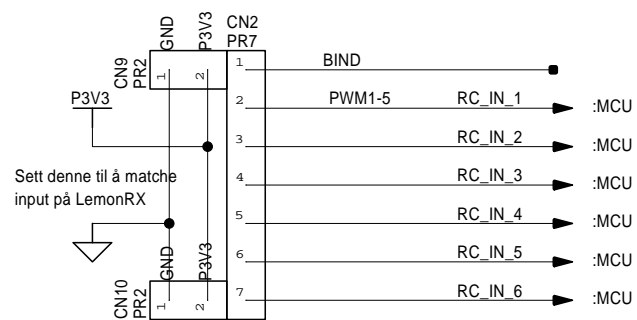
GND
P3V3
CN2
PR7
CN9
PR2
1
2
1
BIND
P3V3
2
PWM1-5
RC_IN_1
:MCU
3
RC_IN_2
:MCU
4
RC_IN_3
:MCU
Sett denne til å matche input på LemonRX
5
RC_IN_4
:MCU
6
RC_IN_5
:MCU
GND
P3V3
CN10
PR2
1
2
7
RC_IN_6
:MCU